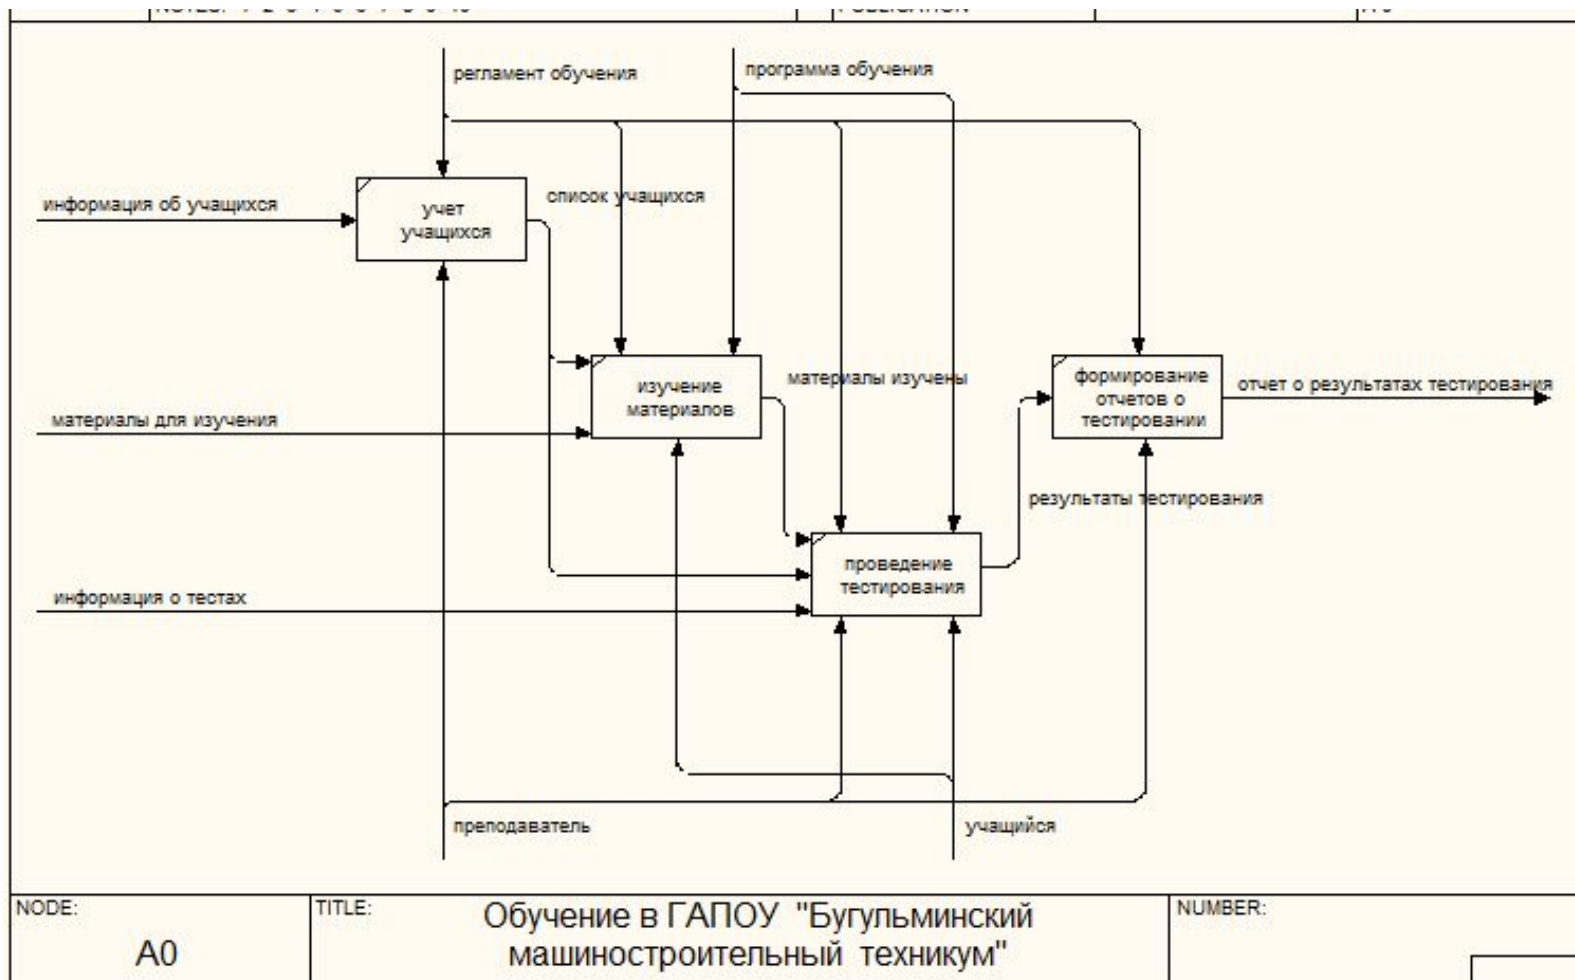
NOTES: 1 2 3 4 5 6 7 8 9 10 | PUBLICATION | P.

регламент обучения

программа обучения

информация об учащихся

учет учащихся

список учащихся

изучение материалов

материалы изучены

формирование отчетов о тестировании

отчет о результатах тестирования

материалы для изучения

результаты тестирования

проведение тестирования

информация о тестах

преподаватель

учащийся

NODE: A0

TITLE: Обучение в ГАПОУ "Бугульминский машиностроительный техникум"

NUMBER: